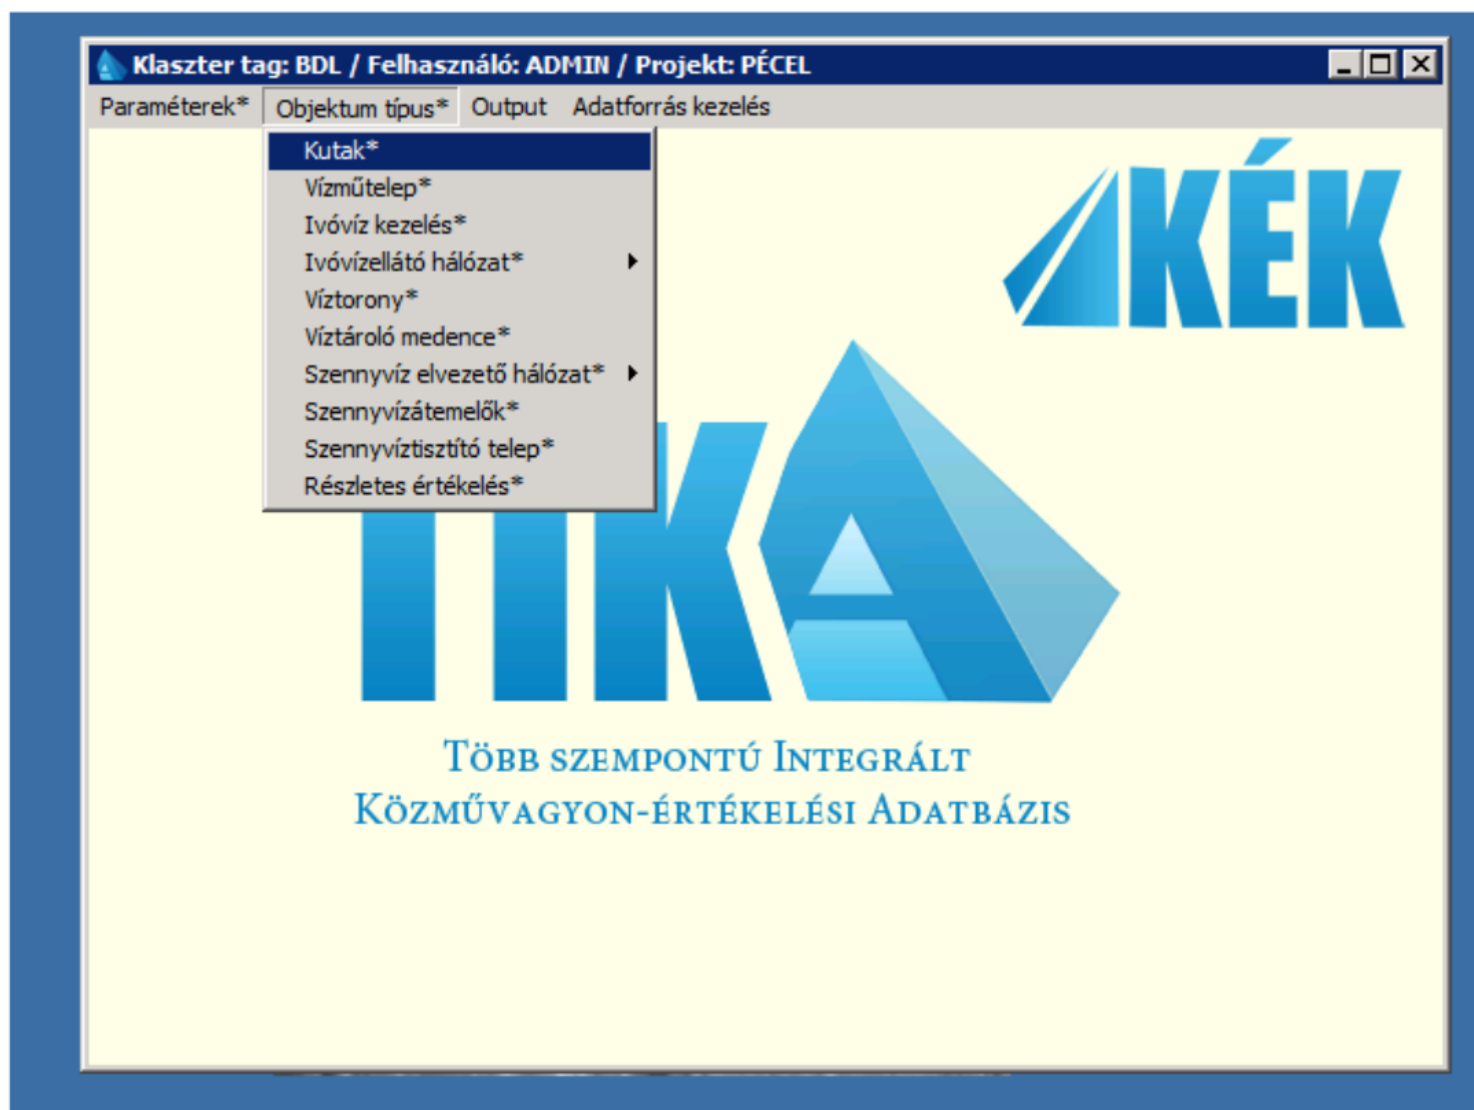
Klaszter tag: BDL / Felhasználó: ADMIN / Projekt: PÉCEL

Paraméterek* Objektum típus* Output Adatforrás kezelés

Kutak*
Vízműtelep*
Ivóvíz kezelés*
Ivóvízellátó hálózat*
Víztorony*
Víztároló medence*
Szennyvíz elvezető hálózat*
Szennyvízátemelők*
Szennyvíztisztító telep*
Részletes értékelés*

KÉK

TIKA

Több szempontú Integrált
Közművagyon-értékelési Adatbázis